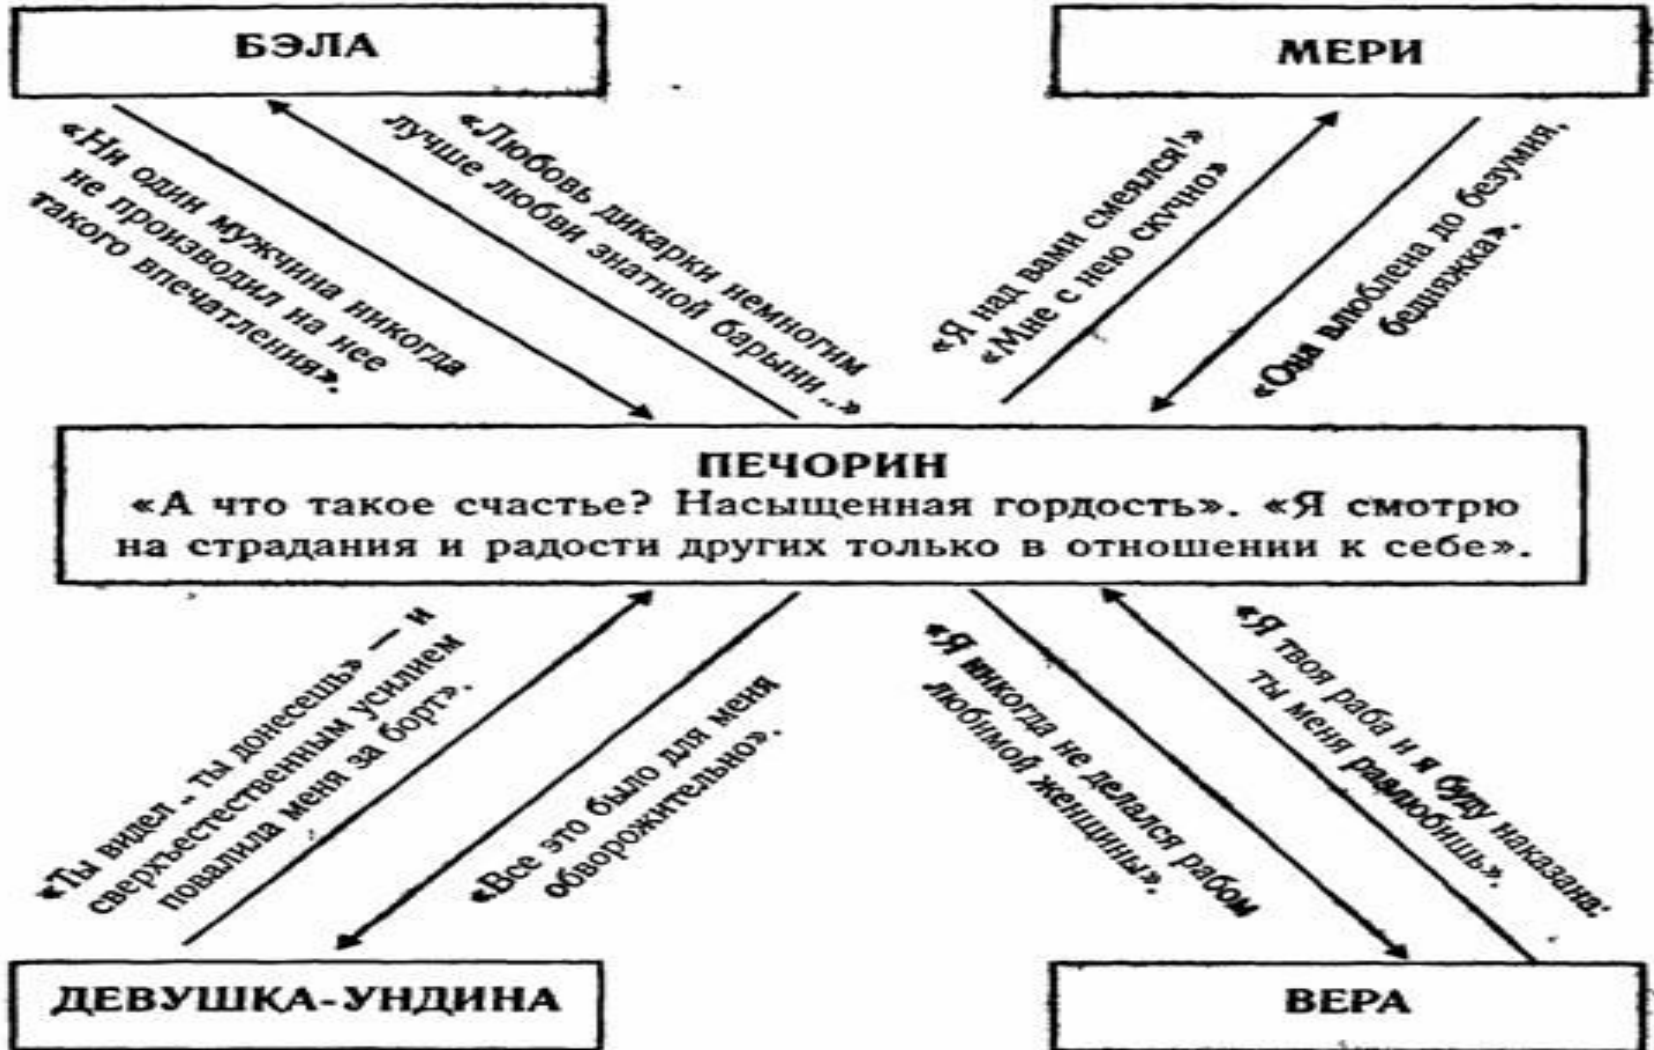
БЭЛА

МЕРИ

«Ни один мужчина никогда не производил на нее такого впечатления».

«Любовь дикарки немногим лучше любви знатной барыни...»

«Я над вами смеялся!» «Мне с нею скучно»

«Она влюблена до безумия, бедняжка».

ПЕЧОРИН
«А что такое счастье? Насыщенная гордость». «Я смотрю на страдания и радости других только в отношении к себе».

«Ты видел - ты донесешь» — и сверхъестественным усилием повалила меня за борт».

«Все это было для меня обворожительно».

«Я никогда не делался рабом любимой женщины».

«Я твоя раба и я буду наказана: ты меня разлюбишь».

ДЕВУШКА-УНДИНА

ВЕРА